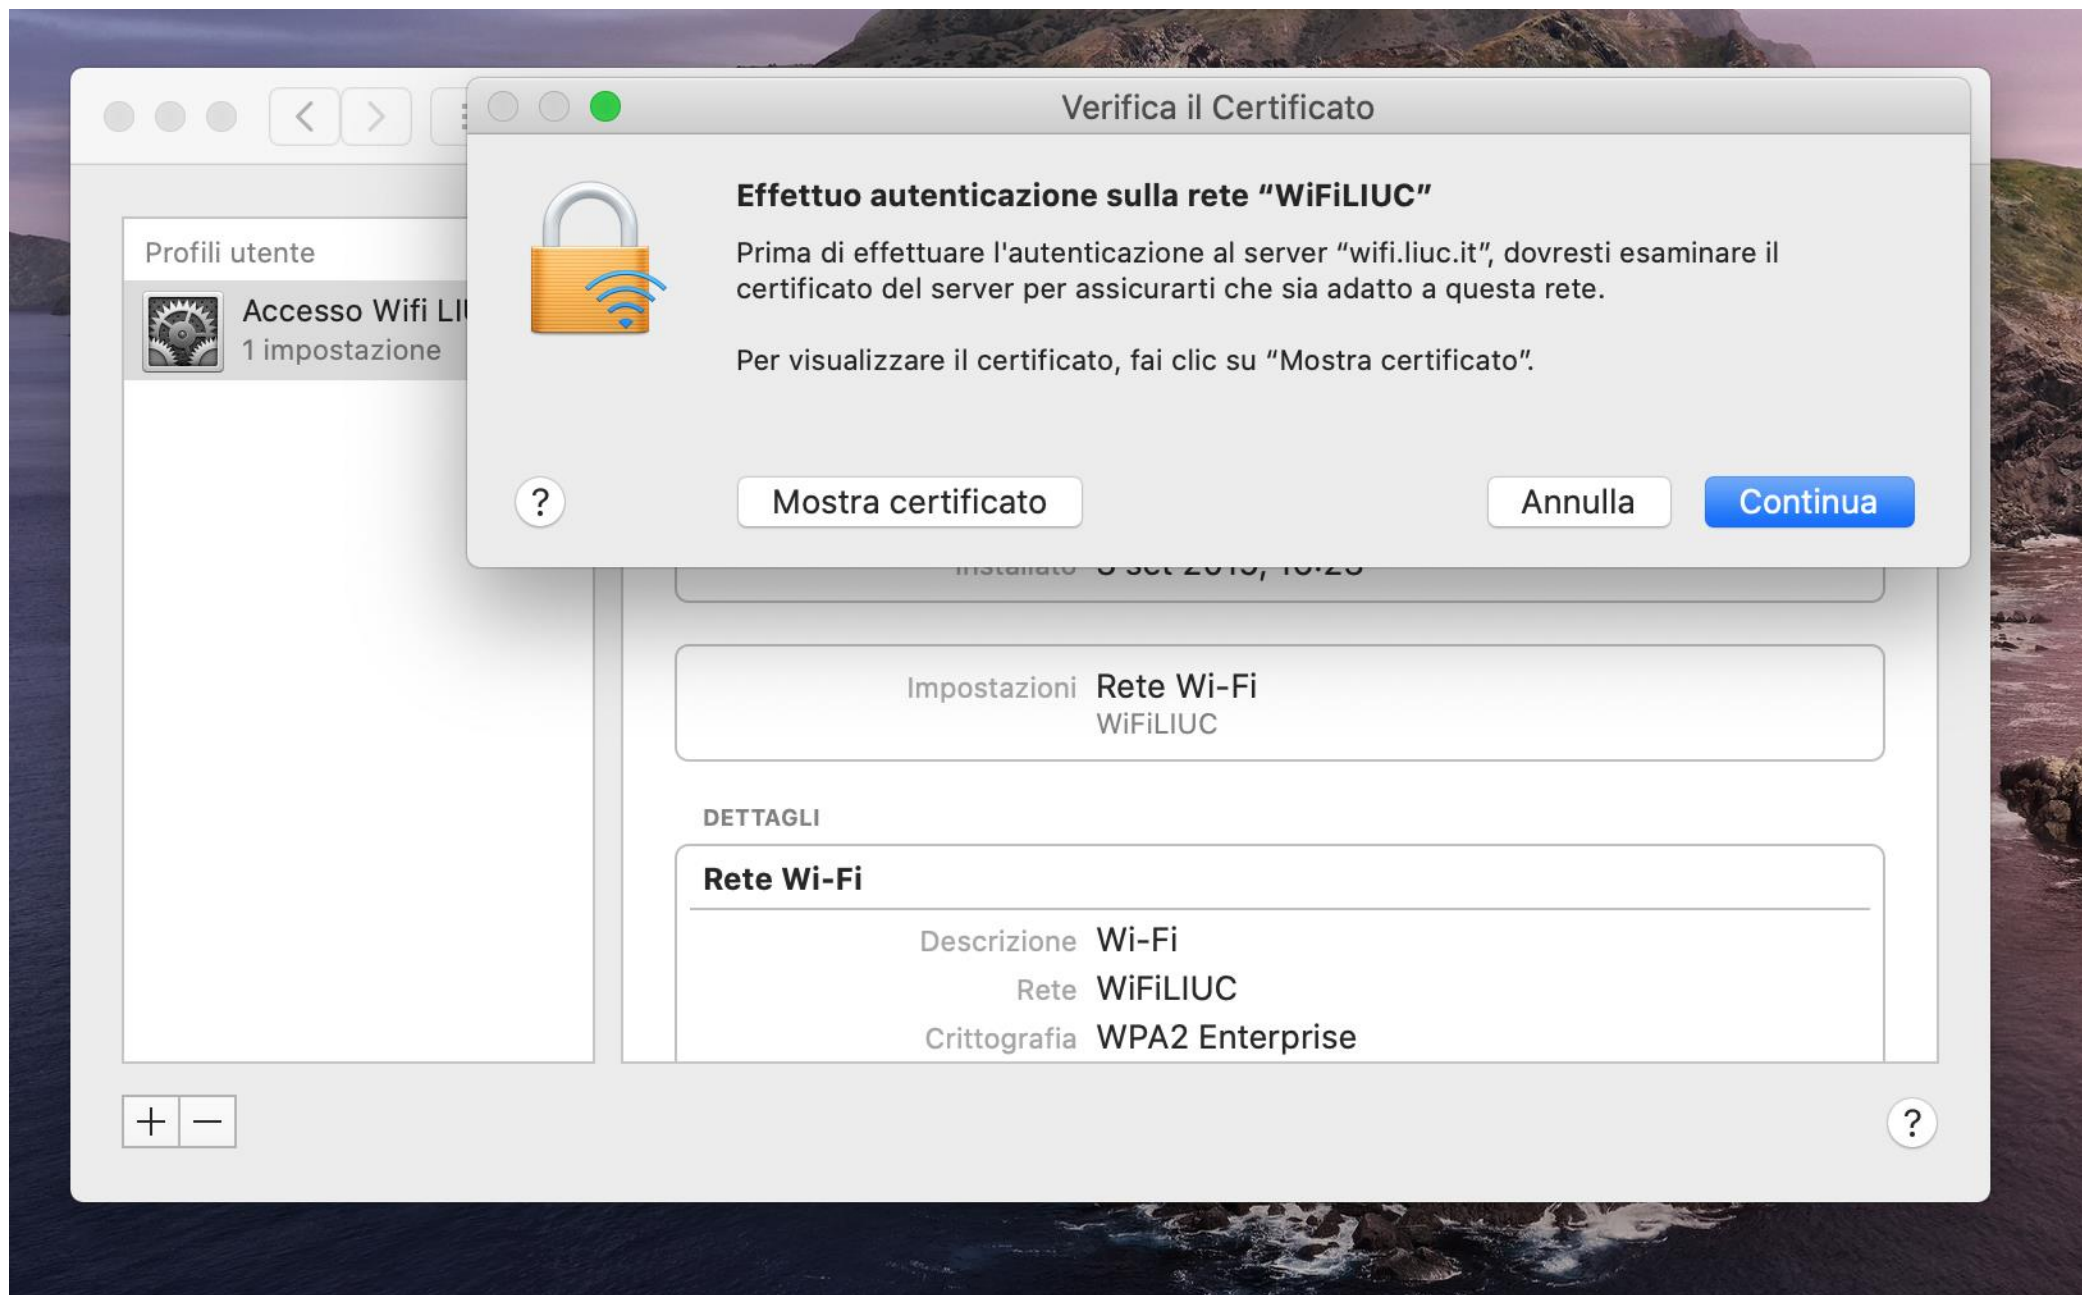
Verifica il Certificato

Effettuo autenticazione sulla rete "WiFiLIUC"

Prima di effettuare l'autenticazione al server "wifi.liuc.it", dovresti esaminare il certificato del server per assicurarti che sia adatto a questa rete.

Per visualizzare il certificato, fai clic su "Mostra certificato".

?

Mostra certificato

Annulla

Continua

Profili utente

Accesso Wifi LI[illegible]

1 impostazione

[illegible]

Impostazioni Rete Wi-Fi

WiFiLIUC

DETTAGLI

Rete Wi-Fi

Descrizione Wi-Fi

Rete WiFiLIUC

Crittografia WPA2 Enterprise

+ —

?